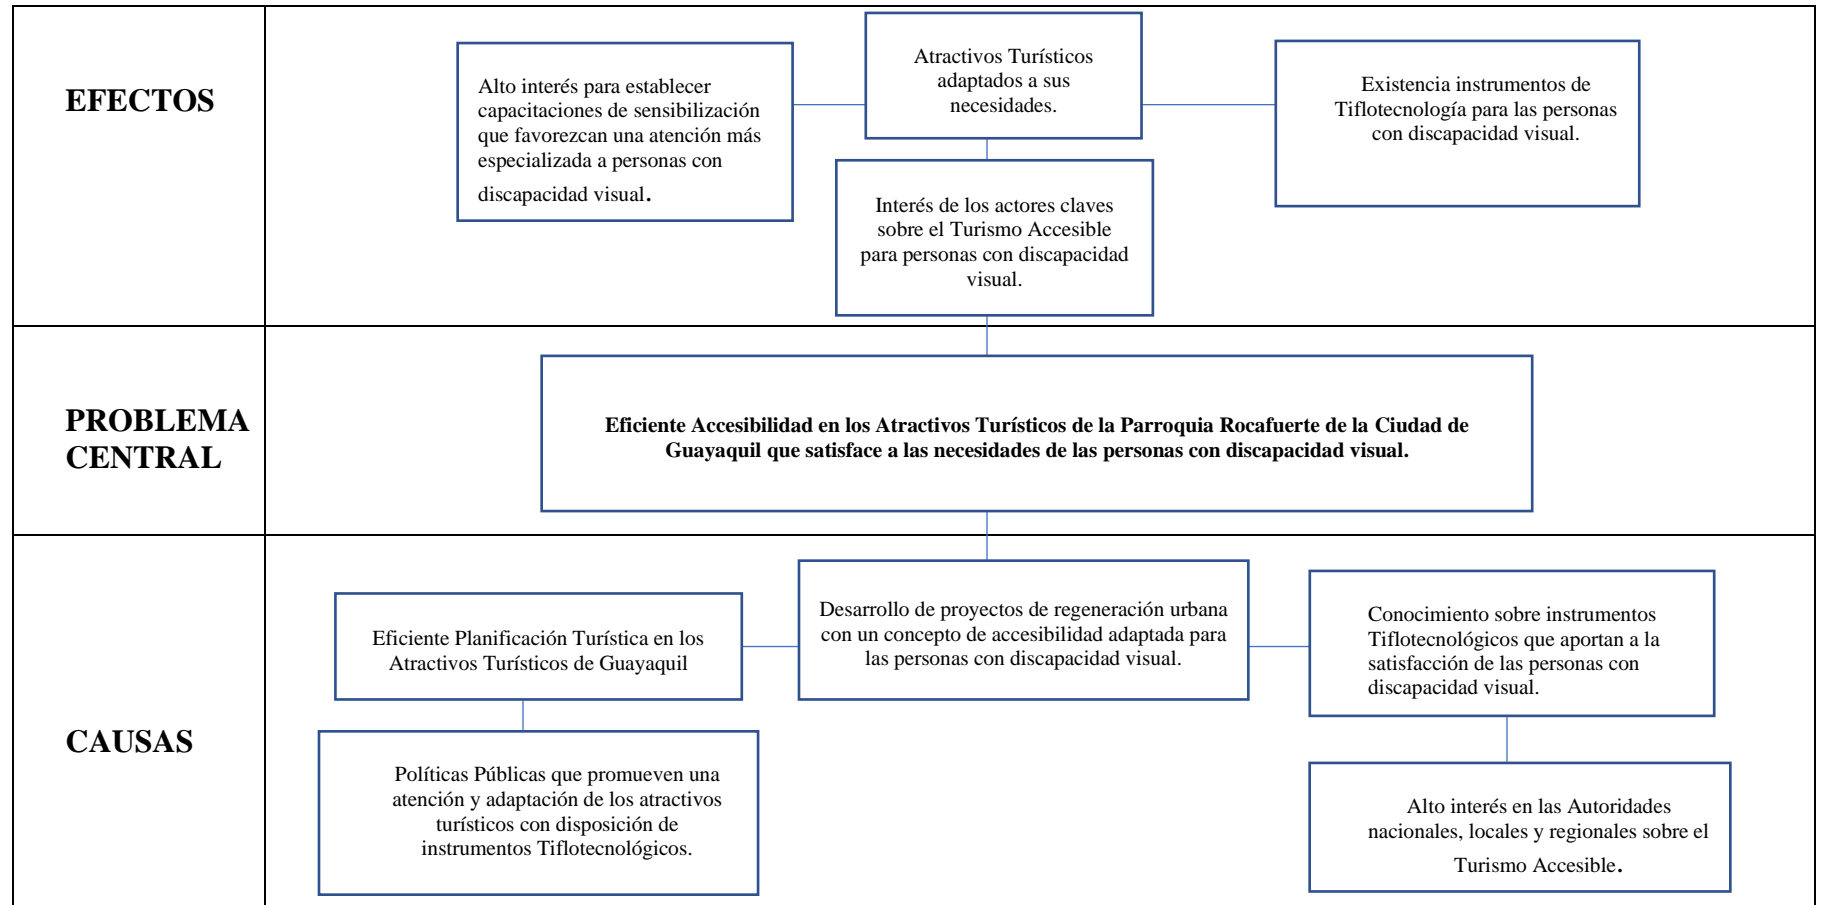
EFECTOS

Alto interés para establecer capacitaciones de sensibilización que favorezcan una atención más especializada a personas con discapacidad visual.

Atractivos Turísticos adaptados a sus necesidades.

Existencia instrumentos de Tiflotecnología para las personas con discapacidad visual.

Interés de los actores claves sobre el Turismo Accesible para personas con discapacidad visual.

PROBLEMA CENTRAL

**Eficiente Accesibilidad en los Atractivos Turísticos de la Parroquia Rocafuerte de la Ciudad de Guayaquil que satisface a las necesidades de las personas con discapacidad visual.**

CAUSAS

Eficiente Planificación Turística en los Atractivos Turísticos de Guayaquil

Desarrollo de proyectos de regeneración urbana con un concepto de accesibilidad adaptada para las personas con discapacidad visual.

Conocimiento sobre instrumentos Tiflotecnológicos que aportan a la satisfacción de las personas con discapacidad visual.

Políticas Públicas que promueven una atención y adaptación de los atractivos turísticos con disposición de instrumentos Tiflotecnológicos.

Alto interés en las Autoridades nacionales, locales y regionales sobre el Turismo Accesible.